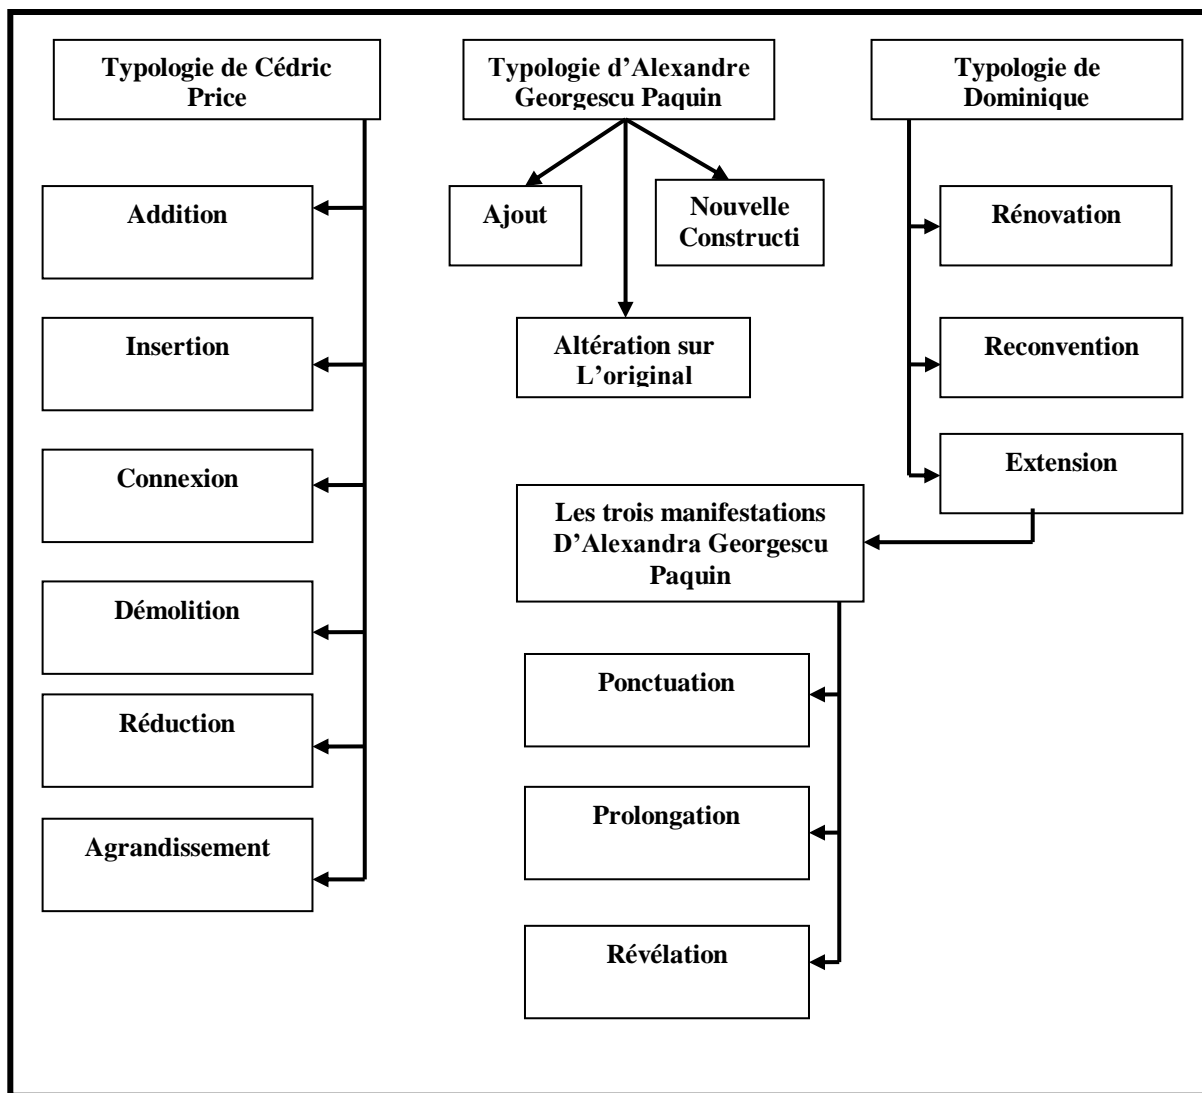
Typologie de Cédric Price

Addition

Insertion

Connexion

Démolition

Réduction

Agrandissement

Typologie d'Alexandre Georgescu Paquin

Ajout

Nouvelle Constructi

Altération sur L'original

Typologie de Dominique

Rénovation

Reconvention

Extension

Les trois manifestations D'Alexandra Georgescu Paquin

Ponctuation

Prolongation

Révélation